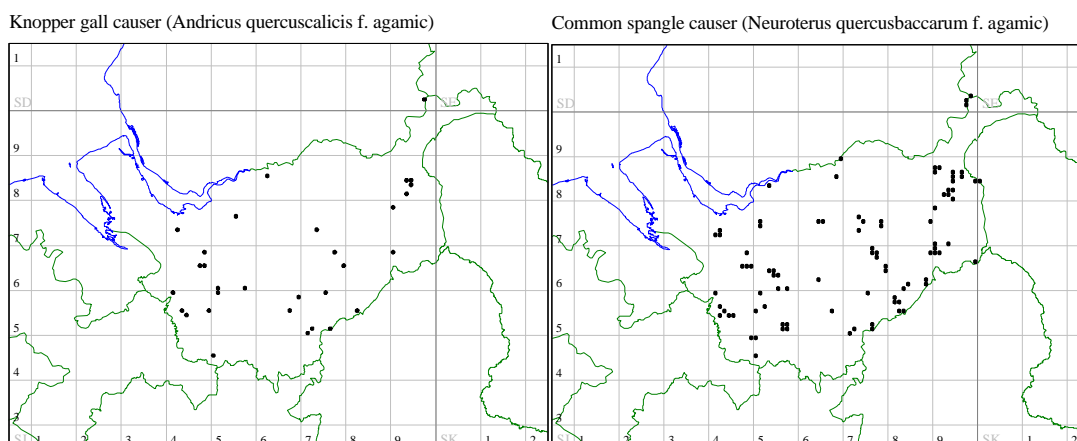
Knopper gall causer (Andricus quercuscalicis f. agamic)

1
SD
SE
9
8
7
6
5
4
3
SJ
1
2
3
4
5
6
7
8
9
SK
1
2

Common spangle causer (Neuroterus quercusbaccarum f. agamic)

1
SD
SE
9
8
7
6
5
4
3
SJ
1
2
3
4
5
6
7
8
9
SK
1
2